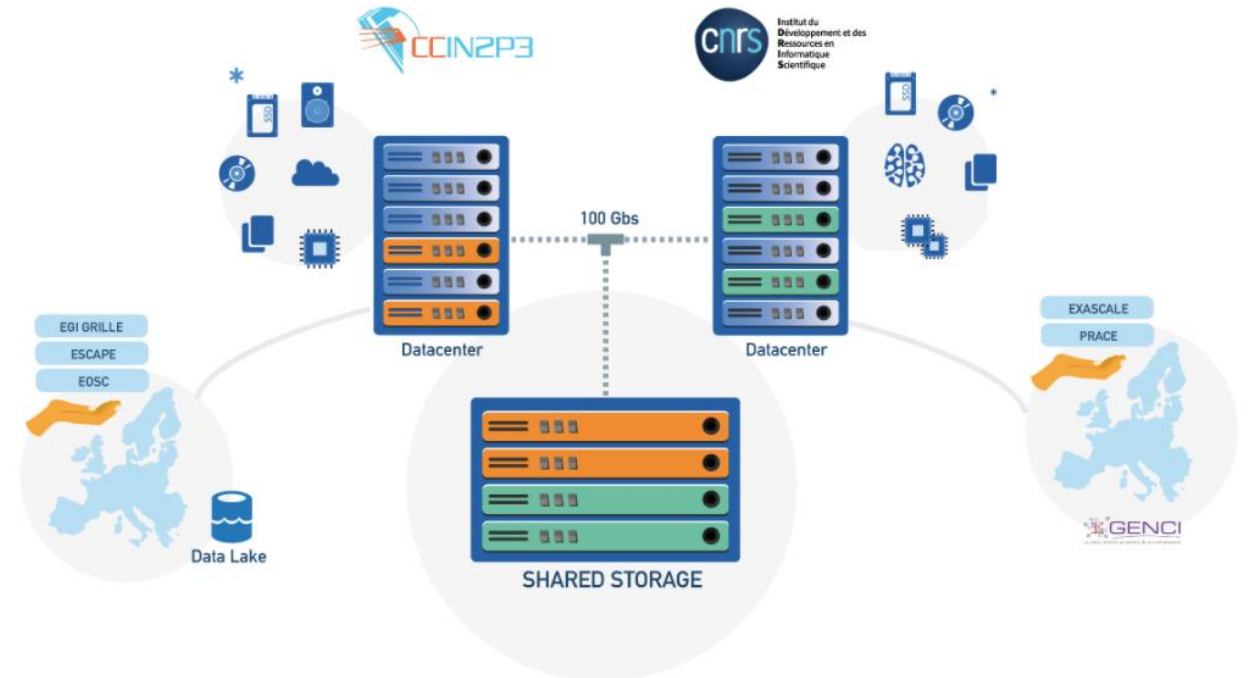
CCIN2P3

cnrs Institut du Développement et des Ressources en Informatique Scientifique

SSD

SSD

100 Gbs

Datacenter

Datacenter

EGI GRILLE

ESCAPE

EOSC

Data Lake

SHARED STORAGE

EXASCALE

PRACE

GENCI

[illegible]